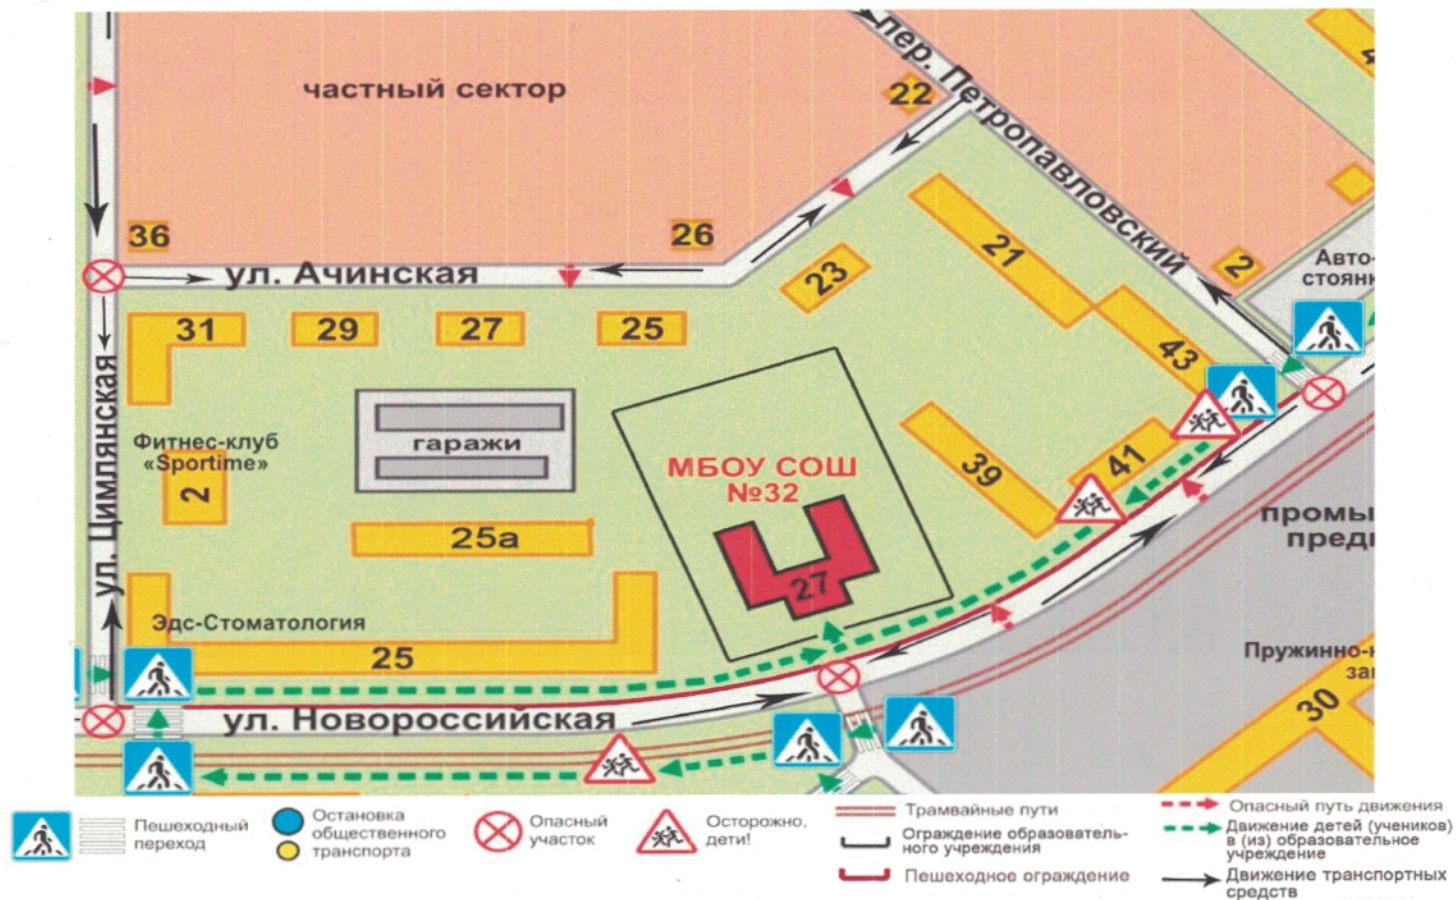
частный сектор
пер. Петропавловский
22
4
36
26
21
2
Авто-
стоянк
ул. Ачинская
23
31
29
27
25
43
ул. Цимлянская
гаражи
Фитнес-клуб «Sportime»
2
МБОУ СОШ №32
39
41
промы
предп
25а
27
Эдс-Стоматология
25
Пружинно-
зав
30
ул. Новороссийская

Пешеходный переход
Остановка общественного транспорта
Опасный участок
Осторожно, дети!
Трамвайные пути
Ограждение образовательного учреждения
Пешеходное ограждение
Опасный путь движения
Движение детей (учеников) в (из) образовательное учреждение
Движение транспортных средств